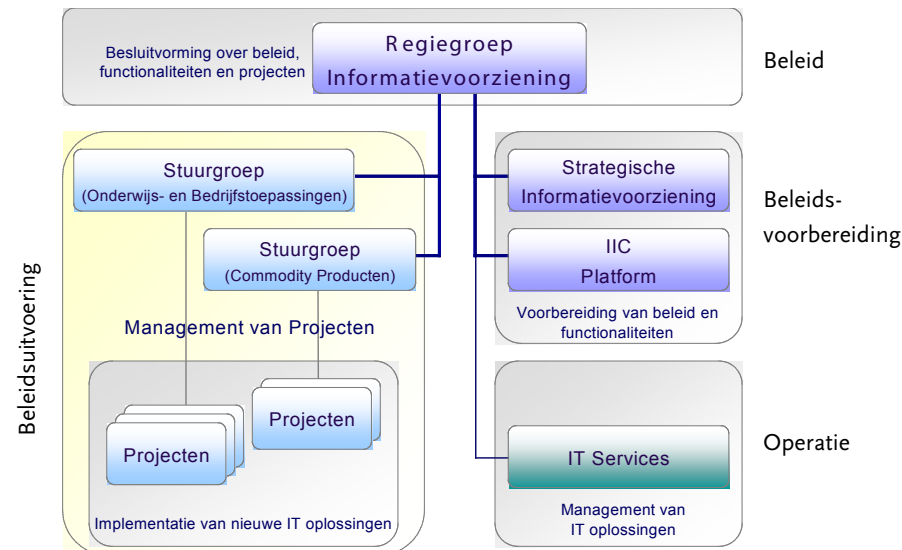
Besluitvorming over beleid, functionaliteiten en projecten

Regiegroep Informatievoorziening

Beleid

Stuurgroep (Onderwijs- en Bedrijfstoepassingen)

Stuurgroep (Commodity Producten)

Management van Projecten

Projecten

Projecten

Implementatie van nieuwe IT oplossingen

Beleidsuitvoering

Strategische Informatievoorziening

IIC Platform

Voorbereiding van beleid en functionaliteiten

Beleidsvoorbereiding

IT Services

Management van IT oplossingen

Operatie